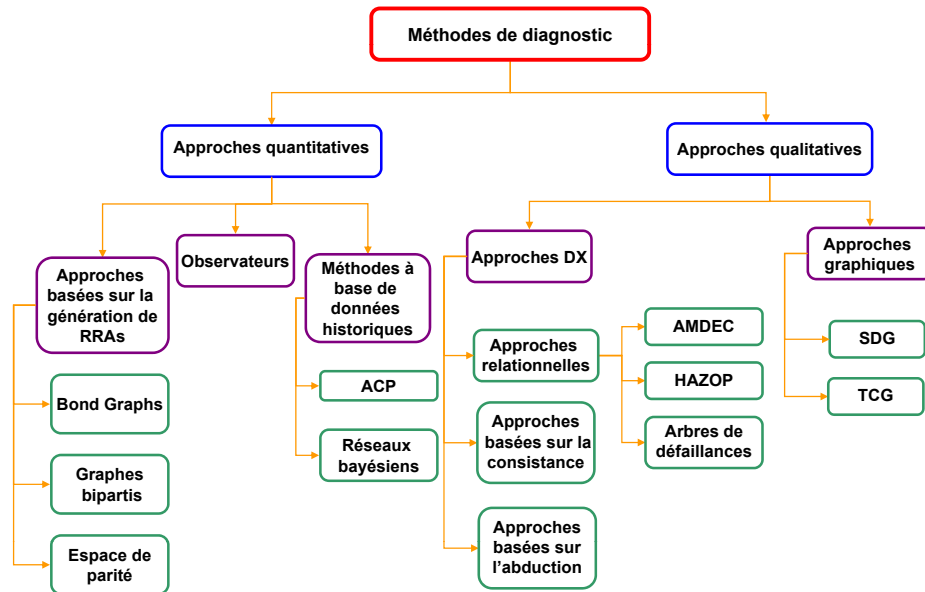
Méthodes de diagnostic

Approches quantitatives

Approches qualitatives

Approches basées sur la génération de RRAs

Observateurs

Méthodes à base de données historiques

Approches DX

Approches graphiques

Bond Graphs

Graphes bipartis

Espace de parité

ACP

Réseaux bayésiens

Approches relationnelles

Approches basées sur la consistance

Approches basées sur l'abduction

AMDEC

HAZOP

Arbres de défaillances

SDG

TCG